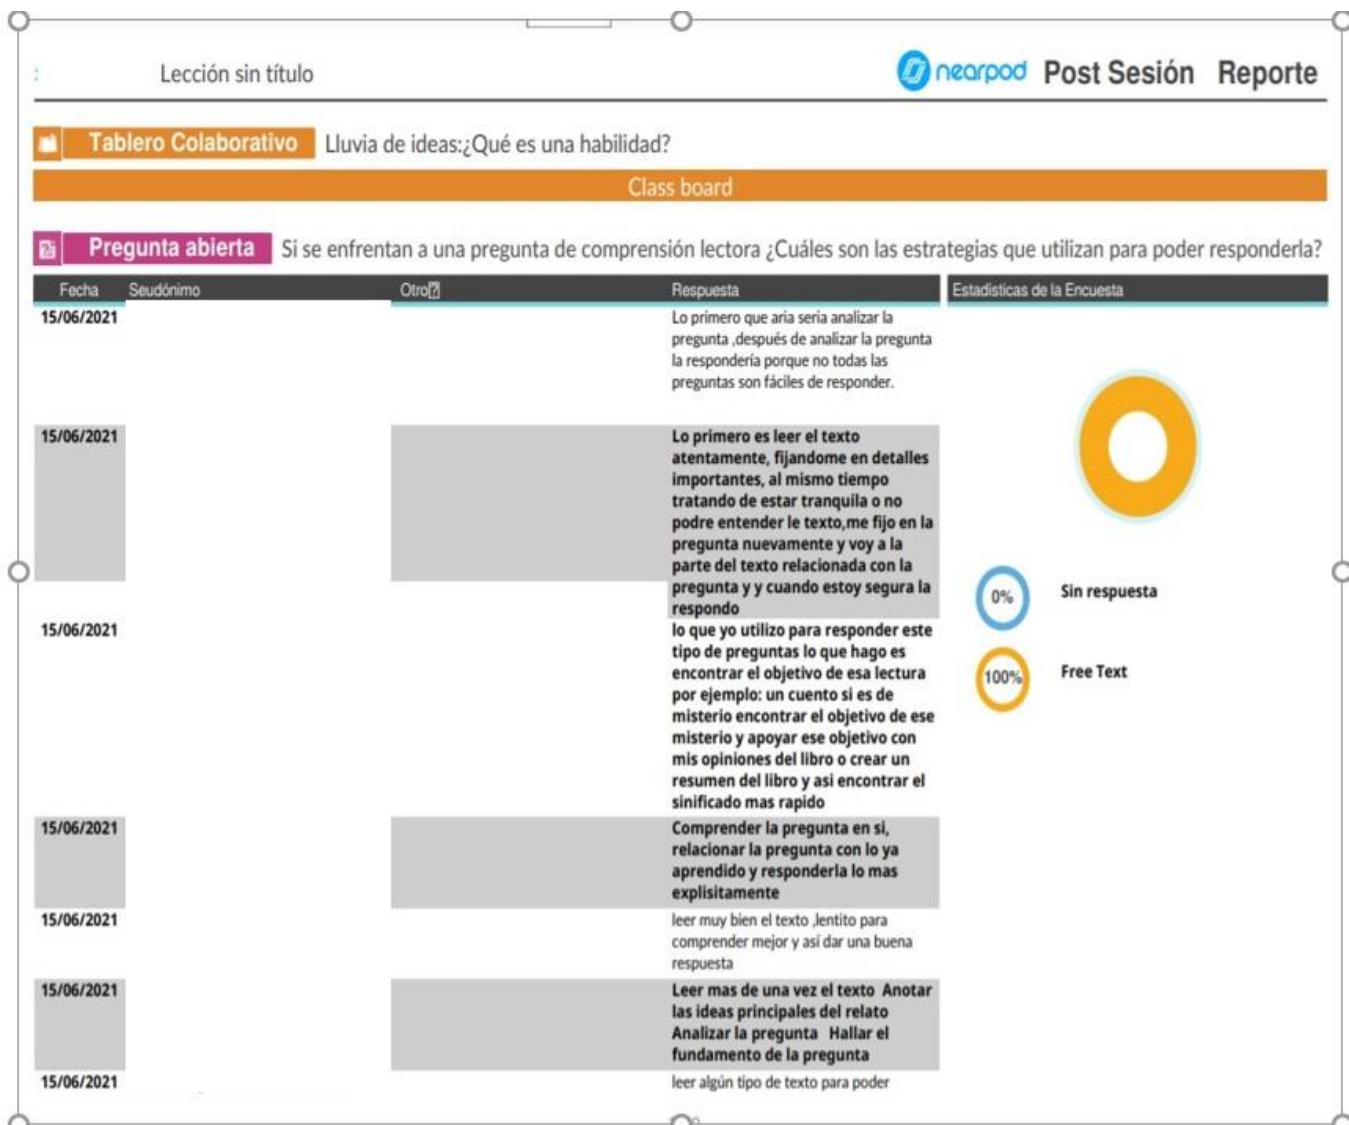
Lección sin título

nearpod Post Sesión Reporte

Tablero Colaborativo Lluvia de ideas:¿Qué es una habilidad?

Class board

Pregunta abierta Si se enfrentan a una pregunta de comprensión lectora ¿Cuáles son las estrategias que utilizan para poder responderla?

| Fecha | Seudónimo | Otro? | Respuesta |
|---|---|---|---|
| 15/06/2021 | | | Lo primero que aria seria analizar la pregunta ,después de analizar la pregunta la respondería porque no todas las preguntas son fáciles de responder. |
| 15/06/2021 | | | Lo primero es leer el texto atentamente, fijandome en detalles importantes, al mismo tiempo tratando de estar tranquila o no podre entender le texto,me fijo en la pregunta nuevamente y voy a la parte del texto relacionada con la pregunta y y cuando estoy segura la respondo |
| 15/06/2021 | | | lo que yo utilizo para responder este tipo de preguntas lo que hago es encontrar el objetivo de esa lectura por ejemplo: un cuento si es de misterio encontrar el objetivo de ese misterio y apoyar ese objetivo con mis opiniones del libro o crear un resumen del libro y asi encontrar el sinificado mas rapido |
| 15/06/2021 | | | Comprender la pregunta en si, relacionar la pregunta con lo ya aprendido y responderla lo mas explisitamente |
| 15/06/2021 | | | leer muy bien el texto ,lentito para comprender mejor y así dar una buena respuesta |
| 15/06/2021 | | | Leer mas de una vez el texto Anotar las ideas principales del relato Analizar la pregunta Hallar el fundamento de la pregunta |
| 15/06/2021 | | | leer algún tipo de texto para poder |

Estadísticas de la Encuesta

0% Sin respuesta

100% Free Text